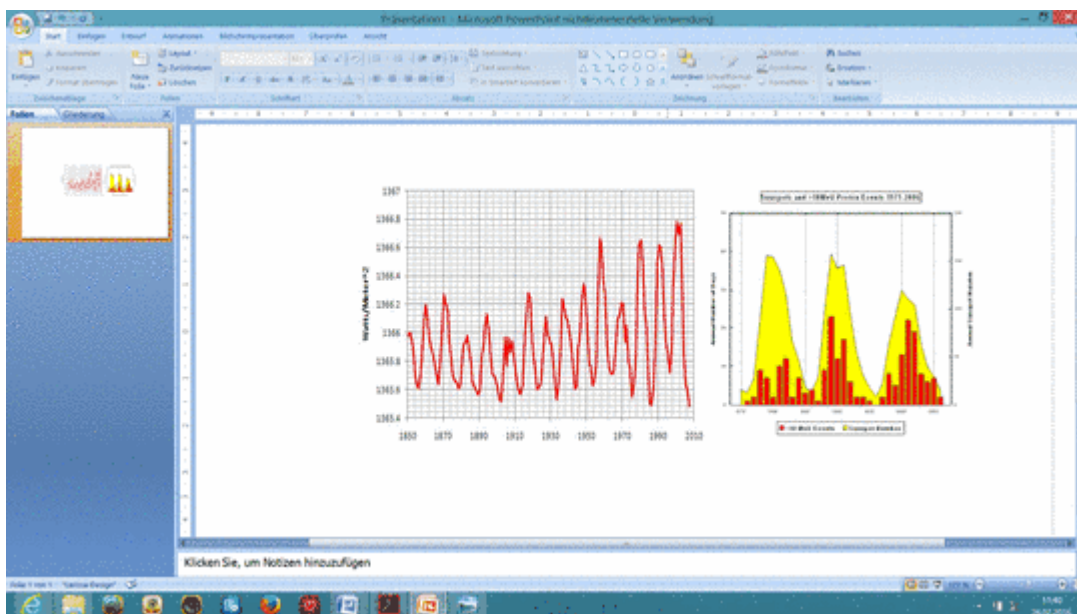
Präsentation1 - Microsoft PowerPoint nicht kommerzielle Verwendung

Start Einfügen Entwurf Animationen Bildschirmpräsentation Überprüfen Ansicht

Ausschneiden Kopieren Format übertragen Einfügen Zwischenablage

Layout Zurücksetzen Neue Folie Löschen Folien

Schriftart

Absatz

Textrichtung Text ausrichten In SmartArt konvertieren

Anordnen Schnellformatvorlagen Fülleffekt Formkontur Formeffekte Zeichnung

Suchen Ersetzen Markieren Bearbeiten

Folien Gliederung

1367
1366.8
1366.6
1366.4
1366.2
1366
1365.8
1365.6
1365.4
1850 1870 1890 1910 1930 1950 1970 1990 2010

Watts/(Meter^2)

Sunspots and >10MeV Proton Events 1971-2006

Klicken Sie, um Notizen hinzuzufügen

Folie 1 von 1 "Larissa-Design"